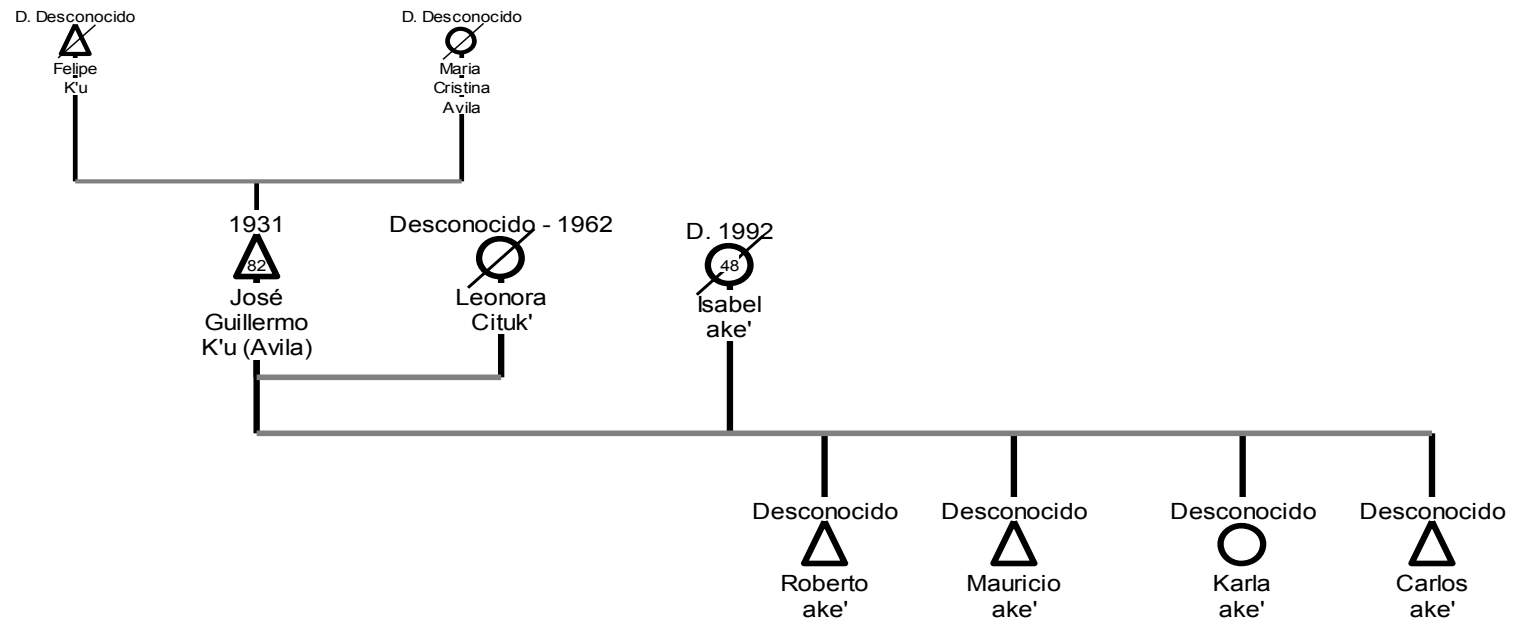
D. Desconocido
Felipe K'u

D. Desconocido
Maria Cristina Avila

1931
82
José Guillermo K'u (Avila)

Desconocido - 1962
Leonora Cituk'

D. 1992
48
Isabel ake'

Desconocido
Roberto ake'

Desconocido
Mauricio ake'

Desconocido
Karla ake'

Desconocido
Carlos ake'